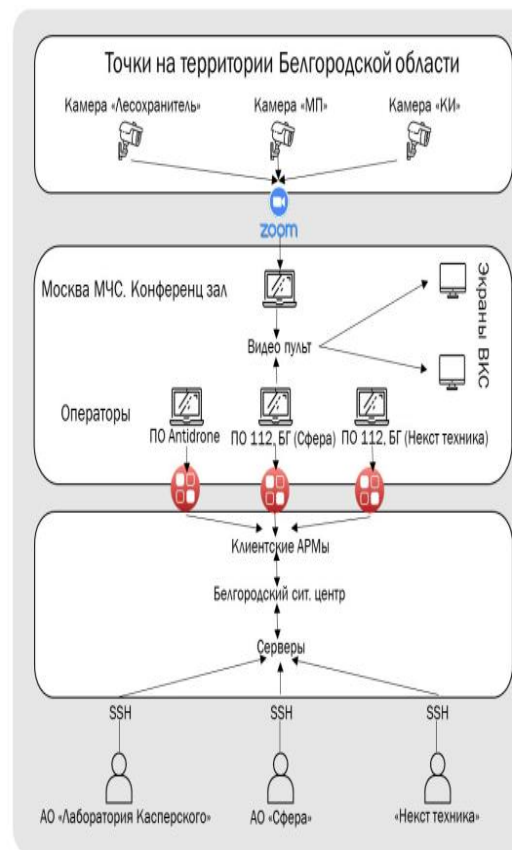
Точки на территории Белгородской области

Камера «Лесохранитель»

Камера «МП»

Камера «КИ»

zoom

Москва МЧС. Конференц зал

Экраны ВКС

Видео пульт

Операторы

ПО Antidrone

ПО 112, БГ (Сфера)

ПО 112, БГ (Некст техника)

Клиентские АРМы

Белгородский сит. центр

Серверы

SSH

SSH

SSH

АО «Лаборатория Касперского»

АО «Сфера»

«Некст техника»